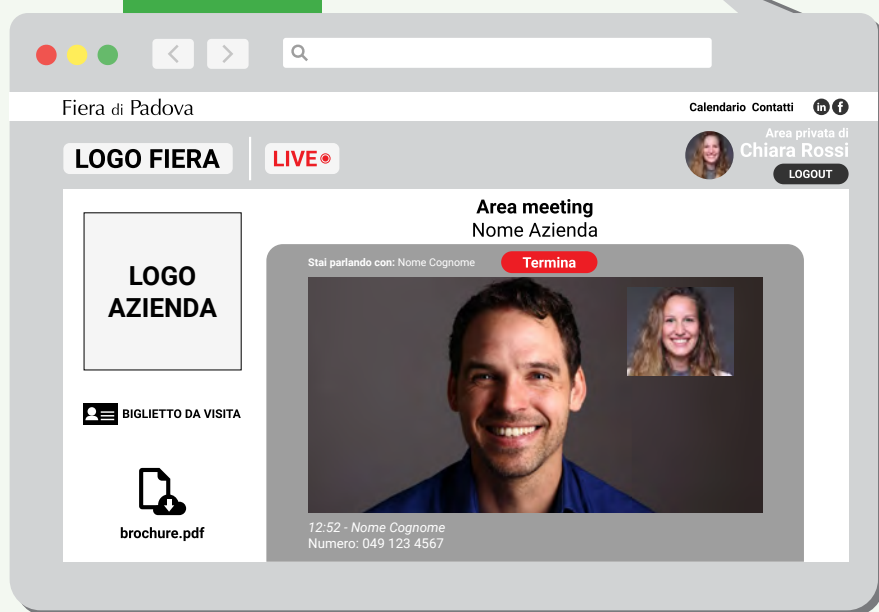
Fiera di Padova

Calendario Contatti in f

LOGO FIERA

LIVE

Area privata di
Chiara Rossi
LOGOUT

Area meeting
Nome Azienda

LOGO AZIENDA

BIGLIETTO DA VISITA

brochure.pdf

Stai parlando con: Nome Cognome

Termina

12:52 - Nome Cognome
Numero: 049 123 4567